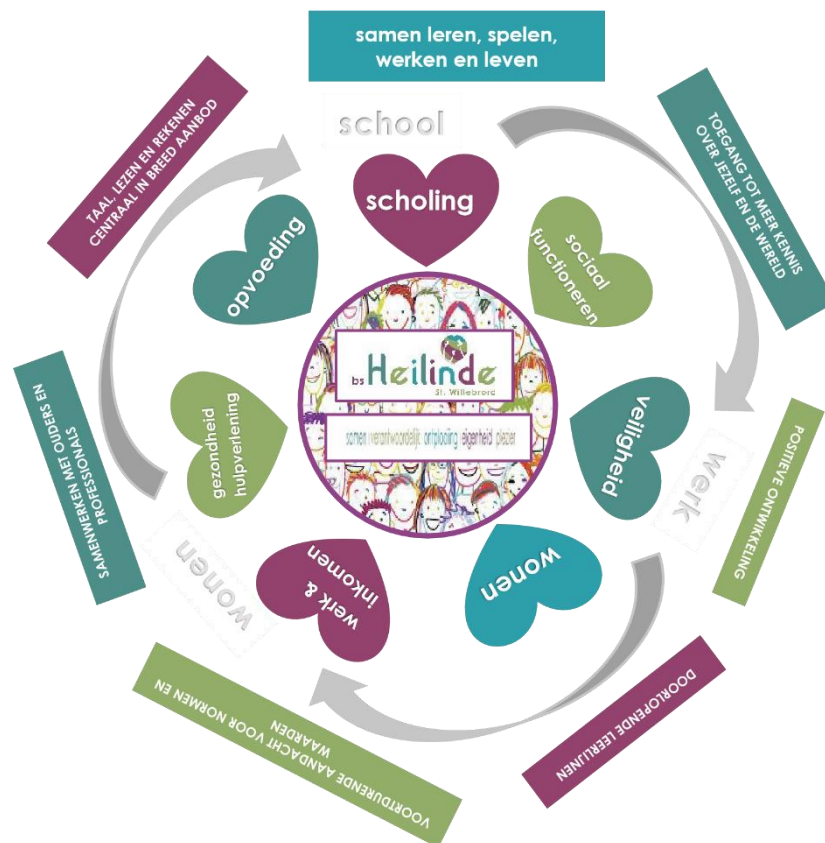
samen leren, spelen, werken en leven

TAAL, LEZEN EN REKENEN CENTRAAL IN BREED AANBOD

school

TOEGANG TOT MEER KENNIS OVER JEZELF EN DE WERELD

scholing

opvoeding

sociaal functioneren

bs Heilinde St. Willebrord

samen verantwoordelijk ontplooiing eigenheid plezier

SAMENWERKEN MET OUDERS EN PROFESSIONALS

gezondheid hulpverlening

veiligheid

werk

POSITIEVE ONTWIKKELING

wonen

werk & inkomen

wonen

DOORLOPENDE LEERLIJNEN

VOORTDURENDE AANDACHT VOOR NORMEN EN WAARDEN